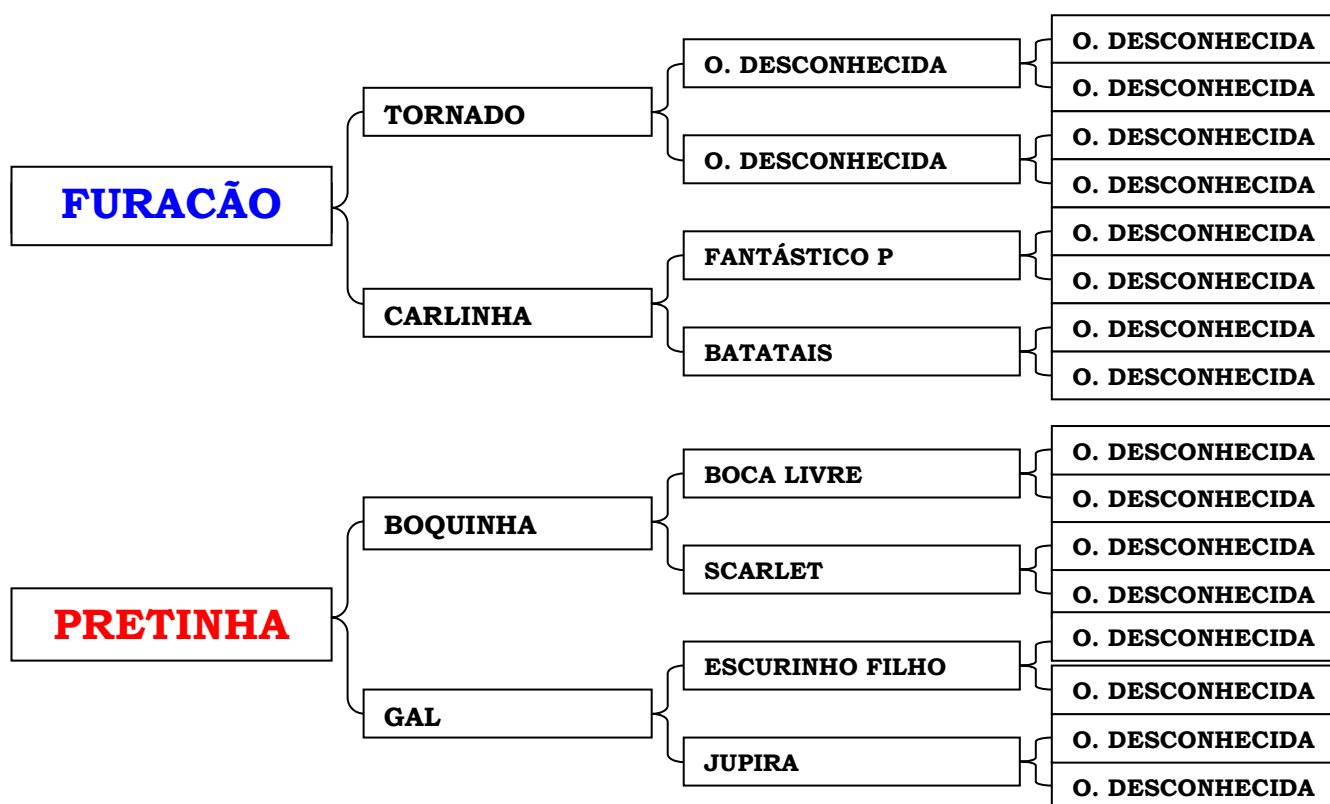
FURACÃO

TORNADO

O. DESCONHECIDA

O. DESCONHECIDA

O. DESCONHECIDA

O. DESCONHECIDA

O. DESCONHECIDA

O. DESCONHECIDA

CARLINHA

FANTÁSTICO P

O. DESCONHECIDA

O. DESCONHECIDA

BATATAIS

O. DESCONHECIDA

O. DESCONHECIDA

PRETINHA

BOQUINHA

BOCA LIVRE

O. DESCONHECIDA

O. DESCONHECIDA

SCARLET

O. DESCONHECIDA

O. DESCONHECIDA

GAL

ESCURINHO FILHO

O. DESCONHECIDA

O. DESCONHECIDA

JUPIRA

O. DESCONHECIDA

O. DESCONHECIDA